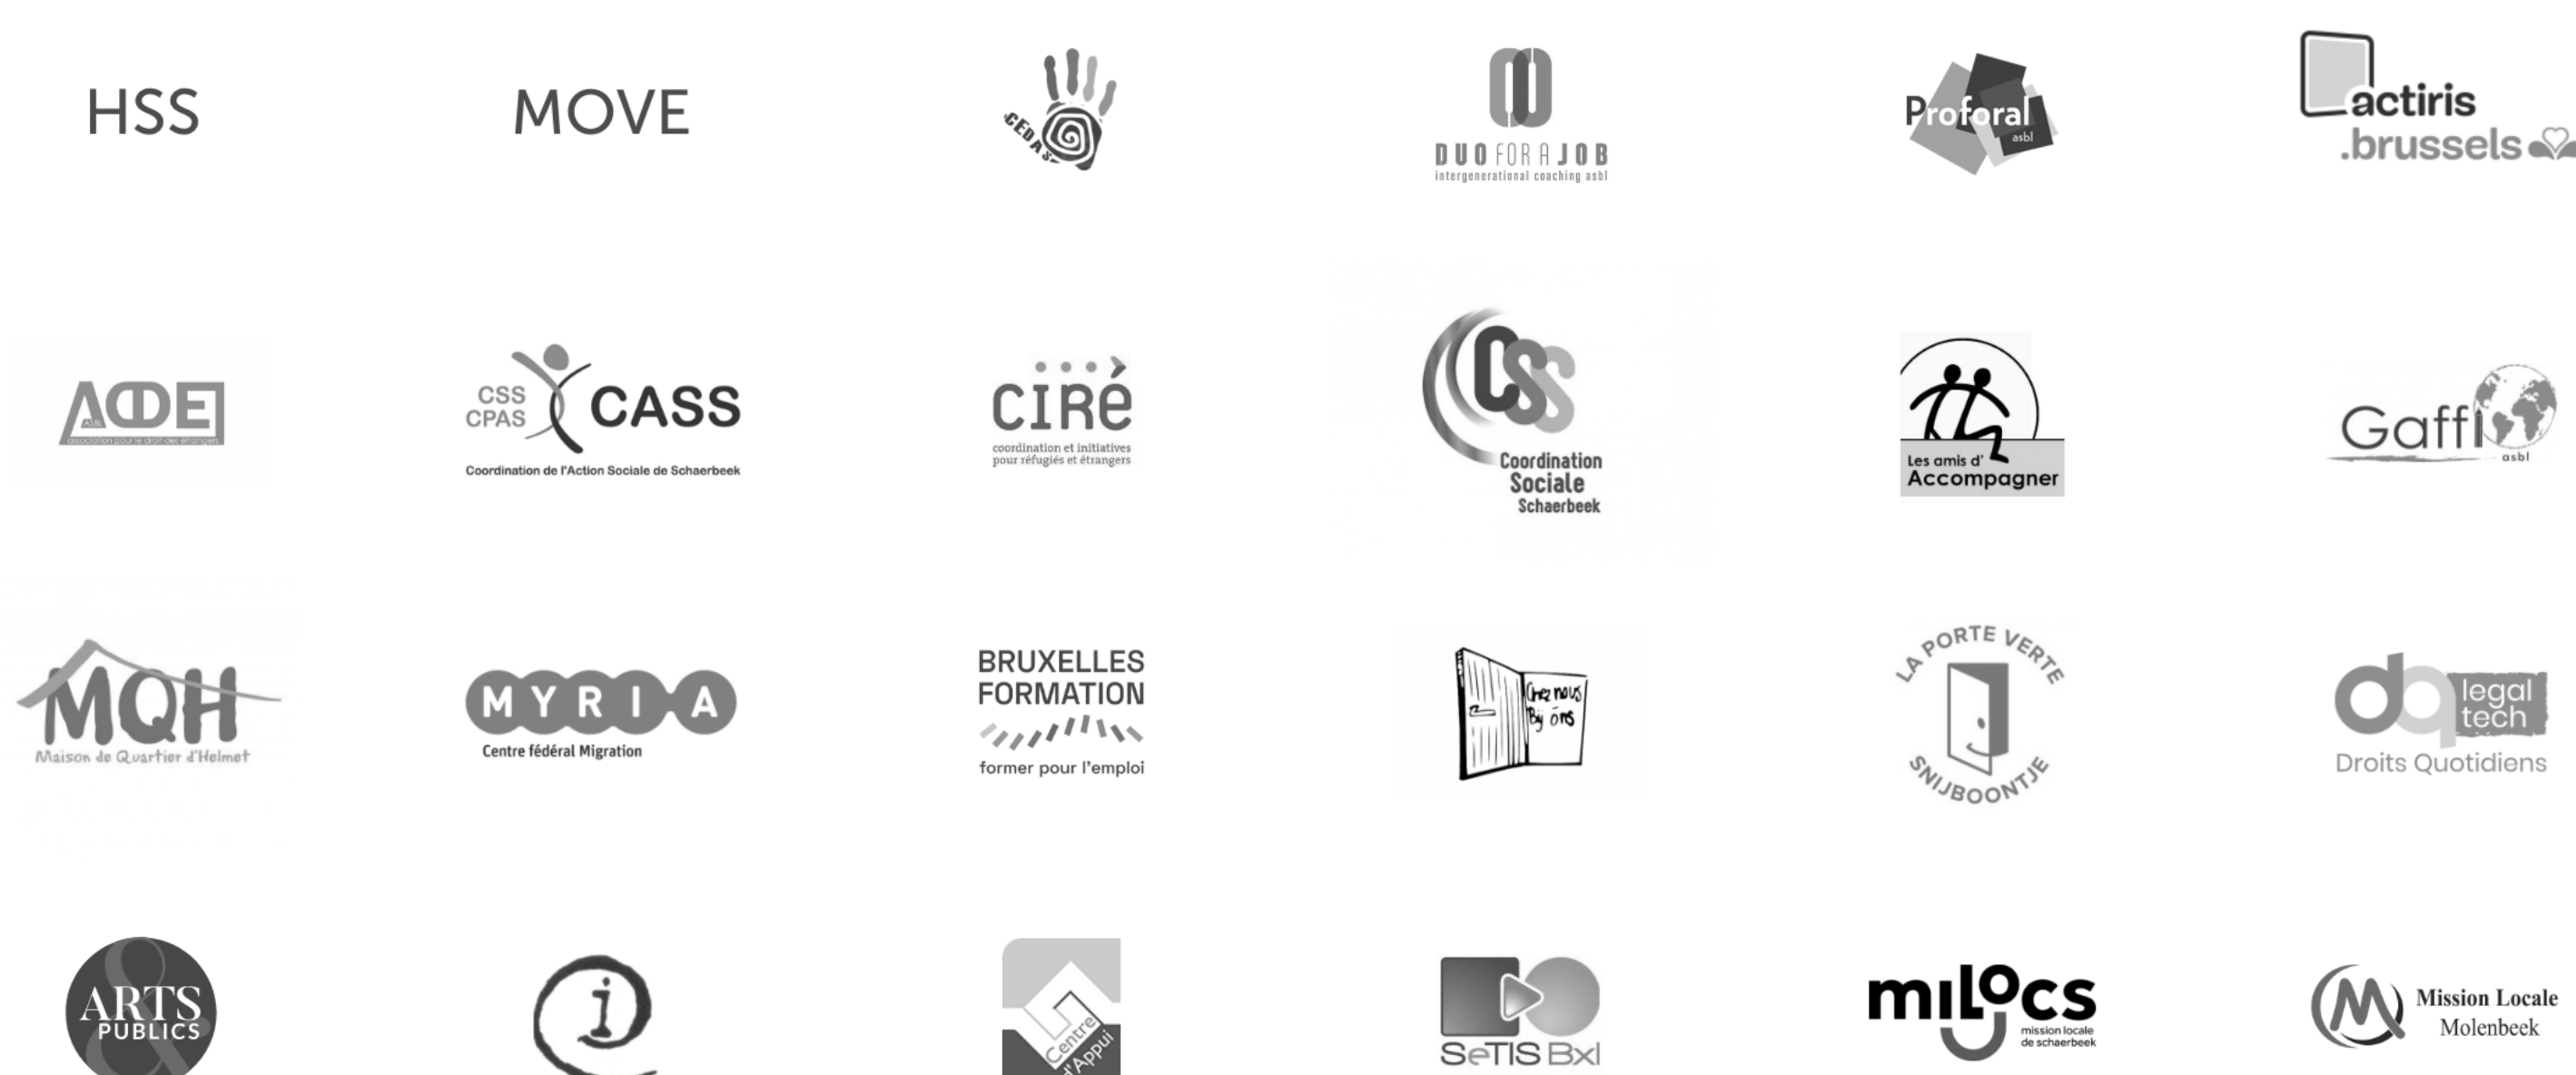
HSS

MOVE

CEDAS

DUO FOR A JOB
intergenerational coaching asbl

Proforal
asbl

actiris
.brussels

ADDE
ASBL
association pour le droit des étrangers

CSS
CPAS
CASS
Coordination de l'Action Sociale de Schaerbeek

CIRÉ
coordination et initiatives pour réfugiés et étrangers

CSS
Coordination Sociale Schaerbeek

Les amis d'
Accompagner

Gaffi
asbl

MQH
Maison de Quartier d'Helmet

MYRIA
Centre fédéral Migration

BRUXELLES FORMATION
former pour l'emploi

Chez nous
Bij ons

LA PORTE VERTE
SNIJBOONTJE

legal tech
Droits Quotidiens

ARTS & PUBLICS

i

Centre d'Appui

SeTIS Bxl

milocs
mission locale de schaerbeek

Mission Locale
Molenbeek